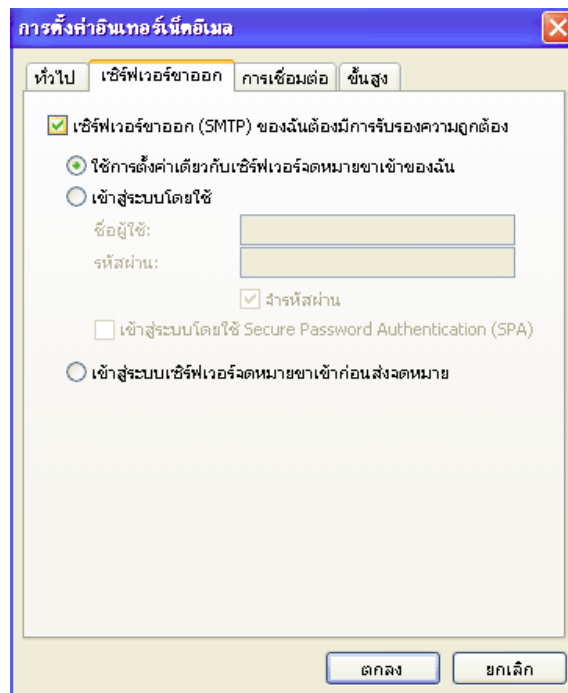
การตั้งค่าอินเทอร์เน็ตอีเมล

ทั่วไป | เซิร์ฟเวอร์ขาออก | การเชื่อมต่อ | ขั้นสูง

เซิร์ฟเวอร์ขาออก (SMTP) ของฉันต้องมีการรับรองความถูกต้อง

ใช้การตั้งค่าเดียวกับเซิร์ฟเวอร์จดหมายขาเข้าของฉัน

เข้าสู่ระบบโดยใช้

ชื่อผู้ใช้:

รหัสผ่าน:

จำรหัสผ่าน

เข้าสู่ระบบโดยใช้ Secure Password Authentication (SPA)

เข้าสู่ระบบเซิร์ฟเวอร์จดหมายขาเข้าก่อนส่งจดหมาย

ตกลง

ยกเลิก